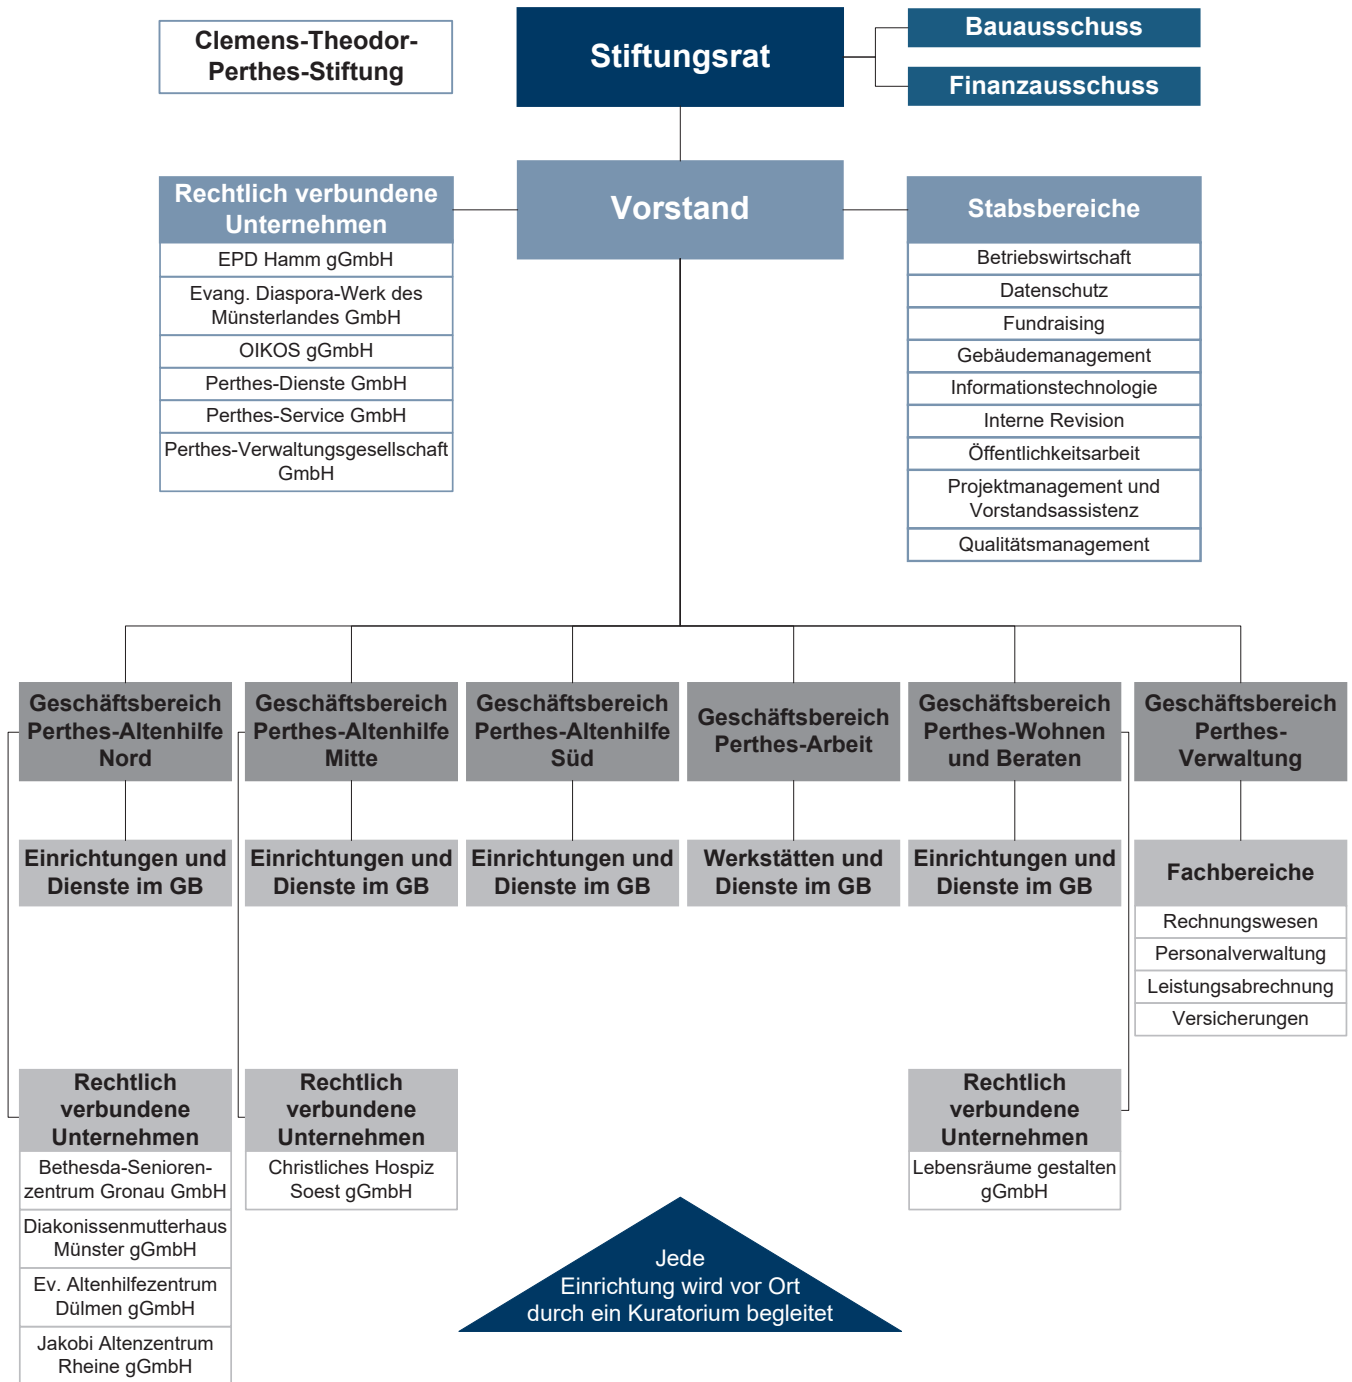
Clemens-Theodor-Perthes-Stiftung

Stiftungsrat

Bauausschuss

Finanzausschuss

Rechtlich verbundene Unternehmen

EPD Hamm gGmbH

Evang. Diaspora-Werk des Münsterlandes GmbH

OIKOS gGmbH

Perthes-Dienste GmbH

Perthes-Service GmbH

Perthes-Verwaltungsgesellschaft GmbH

Vorstand

Stabsbereiche

Betriebswirtschaft

Datenschutz

Fundraising

Gebäudemanagement

Informationstechnologie

Interne Revision

Öffentlichkeitsarbeit

Projektmanagement und Vorstandsassistenz

Qualitätsmanagement

Geschäftsbereich Perthes-Altenhilfe Nord

Geschäftsbereich Perthes-Altenhilfe Mitte

Geschäftsbereich Perthes-Altenhilfe Süd

Geschäftsbereich Perthes-Arbeit

Geschäftsbereich Perthes-Wohnen und Beraten

Geschäftsbereich Perthes-Verwaltung

Einrichtungen und Dienste im GB

Einrichtungen und Dienste im GB

Einrichtungen und Dienste im GB

Werkstätten und Dienste im GB

Einrichtungen und Dienste im GB

Fachbereiche

Rechnungswesen

Personalverwaltung

Leistungsabrechnung

Versicherungen

Rechtlich verbundene Unternehmen

Bethesda-Seniorenzentrum Gronau GmbH

Diakonissenmutterhaus Münster gGmbH

Ev. Altenhilfezentrum Dülmen gGmbH

Jakobi Altenzentrum Rheine gGmbH

Rechtlich verbundene Unternehmen

Christliches Hospiz Soest gGmbH

Rechtlich verbundene Unternehmen

Lebensräume gestalten gGmbH

Jede Einrichtung wird vor Ort durch ein Kuratorium begleitet